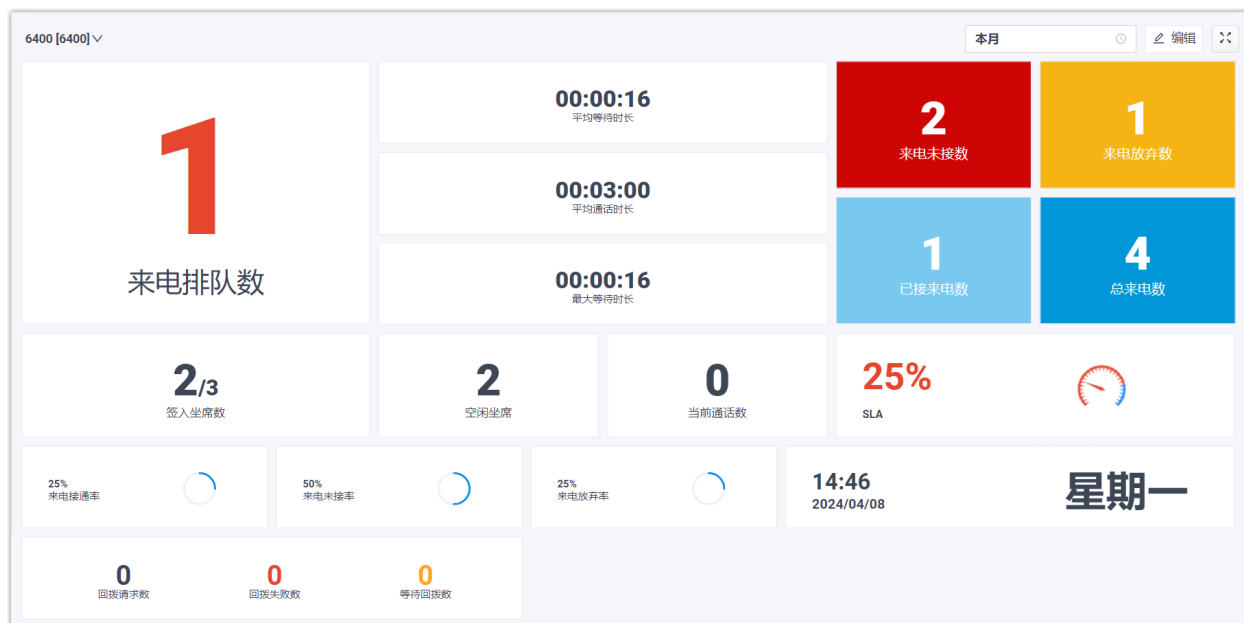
6400 [6400]

本月

编辑

1
来电排队数

00:00:16
平均等待时长

00:03:00
平均通话时长

00:00:16
最大等待时长

2
来电未接数

1
来电放弃数

1
已接来电数

4
总来电数

2/3
签入坐席数

2
空闲坐席

0
当前通话数

25%
SLA

25%
来电接通率

50%
来电未接率

25%
来电放弃率

14:46
2024/04/08

星期一

0
回拨请求数

0
回拨失败数

0
等待回拨数